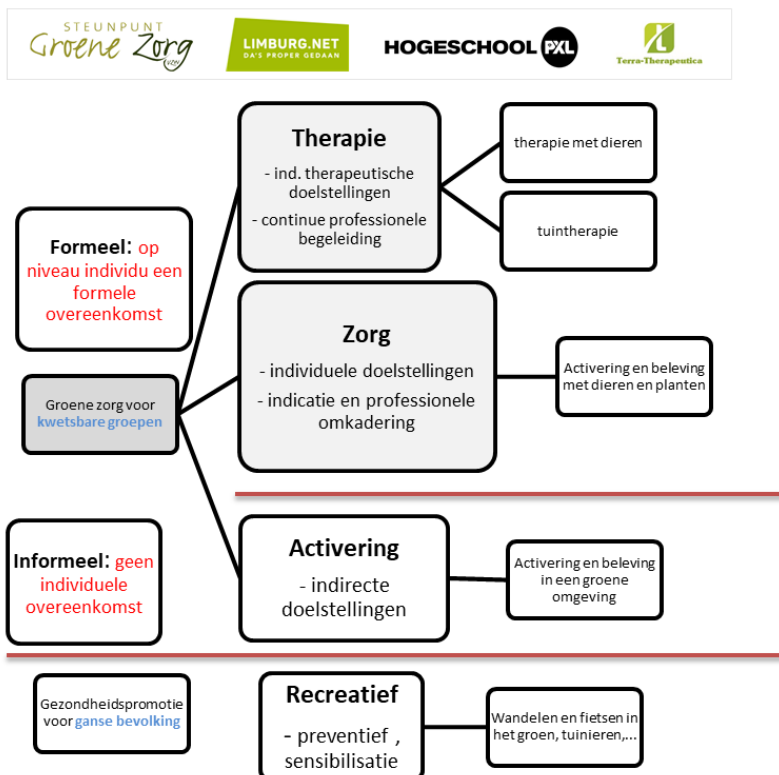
STEUNPUNT
Groene Zorg
vzw

LIMBURG.NET
DA'S PROPER GEDAAN

HOGESCHOOL PXL

Terra-Therapeutica

Therapie
- ind. therapeutische doelstellingen
- continue professionele begeleiding

therapie met dieren

tuintherapie

Formeel: op niveau individu een formele overeenkomst

Zorg
- individuele doelstellingen
- indicatie en professionele omkadering

Activering en beleving met dieren en planten

Groene zorg voor kwetsbare groepen

Informeel: geen individuele overeenkomst

Activering
- indirecte doelstellingen

Activering en beleving in een groene omgeving

Gezondheidspromotie voor ganse bevolking

Recreatief
- preventief , sensibilisatie

Wandelen en fietsen in het groen, tuinieren,...